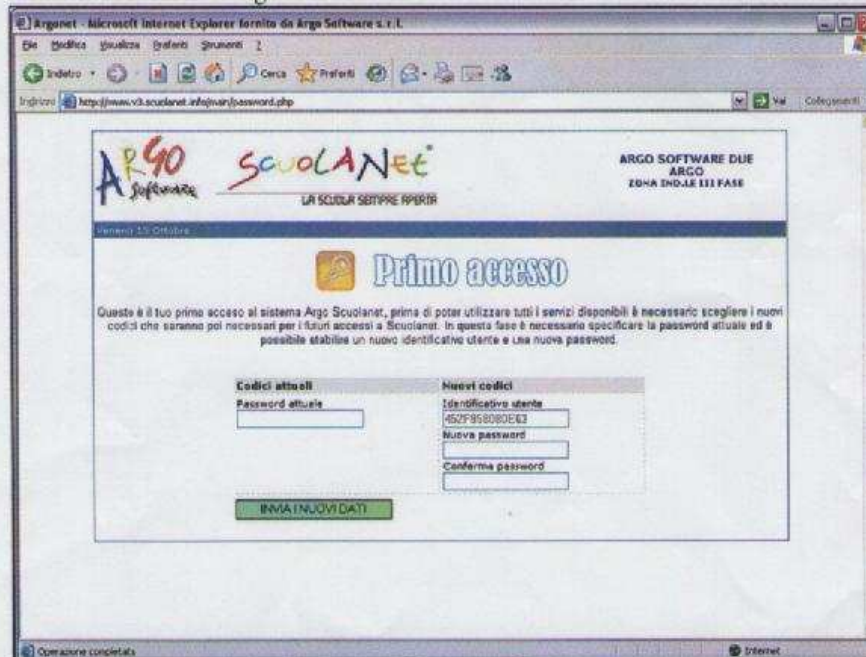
Argonet - Microsoft Internet Explorer fornito da Argo Software s.r.l.

File Modifica Visualizza Preferiti Strumenti ?

Indietro Cerca Preferiti

Indirizzo http://www.v3.scuolanet.info/main/password.php Vai Collegamenti

ARGO Software

ScuolaNet

LA SCUOLA SEMPRE APERTA

ARGO SOFTWARE DUE
ARGO
ZONA IND.LE III FASE

Venerdì 15 Ottobre

Primo accesso

Questo è il tuo primo accesso al sistema Argo Scuolanet, prima di poter utilizzare tutti i servizi disponibili è necessario scegliere i nuovi codici che saranno poi necessari per i futuri accessi a Scuolanet. In questa fase è necessario specificare la password attuale ed è possibile stabilire un nuovo identificativo utente e una nuova password.

| Codici attuali | Nuovi codici |
|---|---|
| Password attuale | Identificativo utente |
| | 452F958080E63 |
| | Nuova password |
| | Conferma password |

INVIA I NUOVI DATI

Operazione completata

Internet